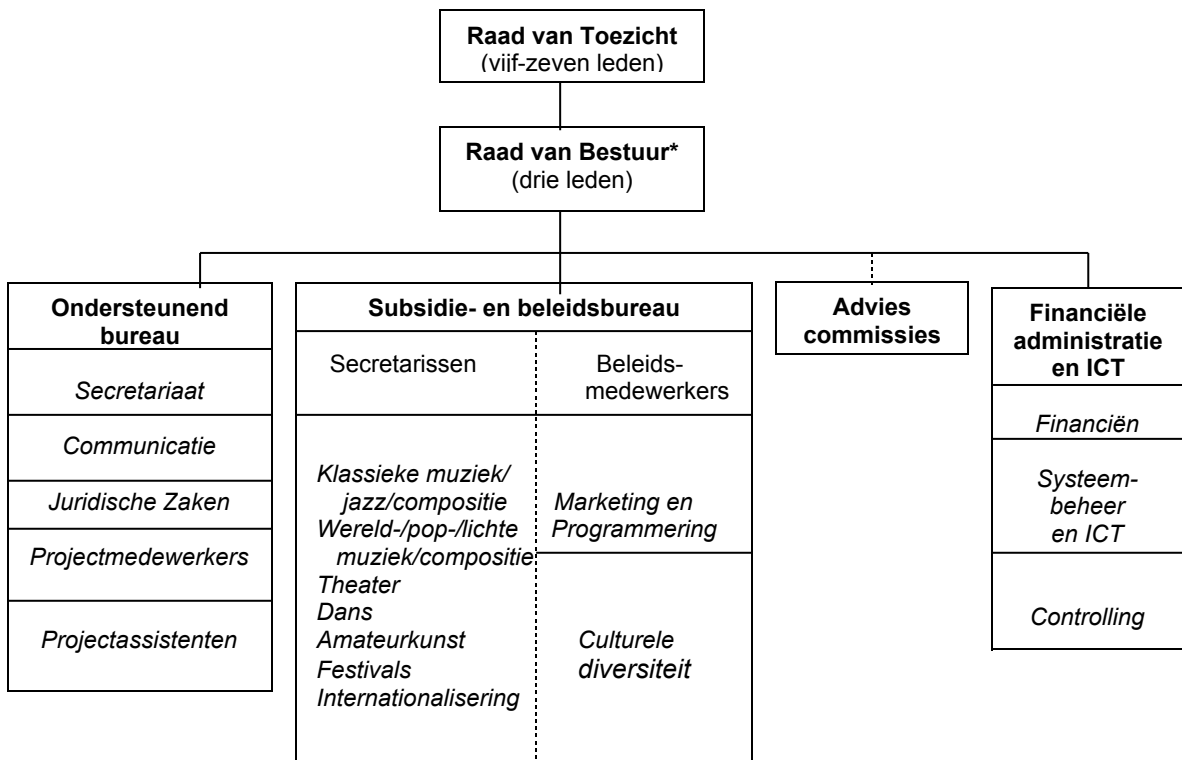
Raad van Toezicht
(vijf-zeven leden)

Raad van Bestuur*
(drie leden)

Ondersteunend bureau

Secretariaat

Communicatie

Juridische Zaken

Projectmedewerkers

Projectassistenten

Subsidie- en beleidsbureau

Secretarissen

Beleidsmedewerkers

Klassieke muziek/ jazz/compositie
Wereld-/pop-/lichte muziek/compositie
Theater
Dans
Amateurkunst
Festivals
Internationalisering

Marketing en Programmering

Culturele diversiteit

Advies commissies

Financiële administratie en ICT

Financiën

Systeembeheer en ICT

Controlling